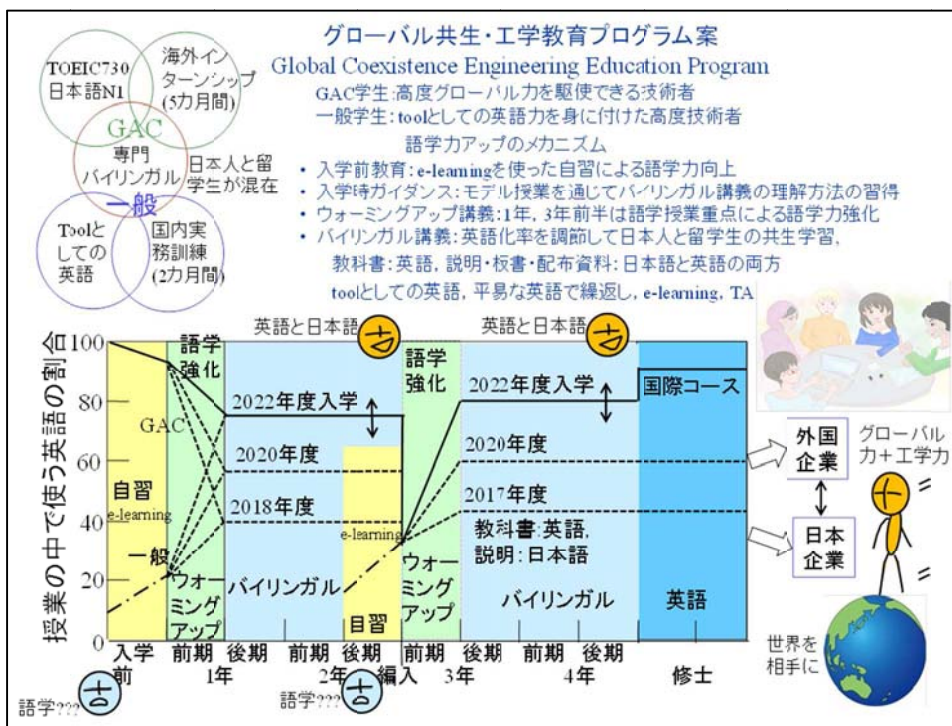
グローバル共生・工学教育プログラム案
Global Coexistence Engineering Education Program
GAC学生:高度グローバル力を駆使できる技術者
一般学生:toolとしての英語力を身に付けた高度技術者
語学力アップのメカニズム

TOEIC730
日本語N1

海外インターンシップ
(5カ月間)

GAC
専門
バイリンガル

日本人と留学生が混在

一般

Toolとしての英語

国内実務訓練
(2カ月間)

• 入学前教育: e-learningを使った自習による語学力向上
• 入学時ガイダンス: モデル授業を通じてバイリンガル講義の理解方法の習得
• ウォーミングアップ講義: 1年, 3年前半は語学授業重点による語学力強化
• バイリンガル講義: 英語化率を調節して日本人と留学生の共生学習,
教科書: 英語, 説明・板書・配布資料: 日本語と英語の両方
toolとしての英語, 平易な英語で繰返し, e-learning, TA

英語と日本語
英語と日本語

授業の中で使う英語の割合
100
80
60
40
20
0

語学強化
GAC
自習
e-learning
一般
ウォーミングアップ
2022年度入学
2020年度
2018年度
バイリンガル
e-learning
自習
語学強化
ウォーミングアップ
2022年度入学
2020年度
2017年度
教科書: 英語,
説明: 日本語
バイリンガル
国際コース
英語

入学前
前期 1年 後期
前期 2年 後期
編入
前期 3年 後期
前期 4年 後期
修士

語学???
語学???

外国企業
日本企業
グローバル力+工学力
世界を相手に